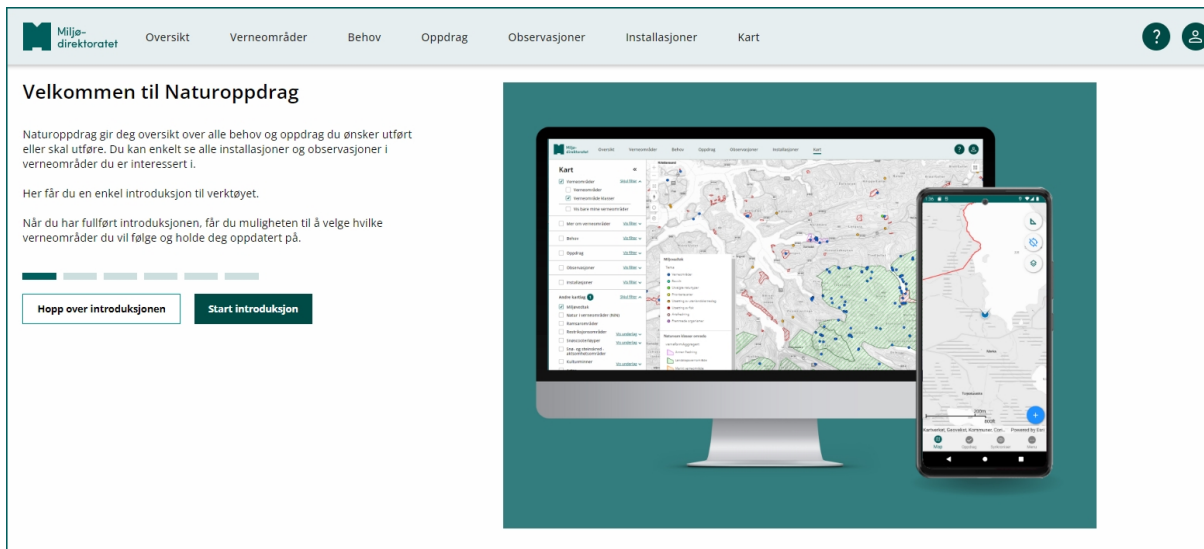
Miljø-
direktoratet

Oversikt Verneområder Behov Oppdrag Observasjoner Installasjoner Kart

?

Velkommen til Naturoppdrag

Naturoppdrag gir deg oversikt over alle behov og oppdrag du ønsker utført eller skal utføre. Du kan enkelt se alle installasjoner og observasjoner i verneområder du er interessert i.

Her får du en enkel introduksjon til verktøyet.

Når du har fullført introduksjonen, får du muligheten til å velge hvilke verneområder du vil følge og holde deg oppdatert på.

Hopp over introduksjonen

Start introduksjon

Kart

Verneområder

Verneområder

Verneområde klasser

Behov

Oppdrag

Observasjoner

Installasjoner

Miljøstatus